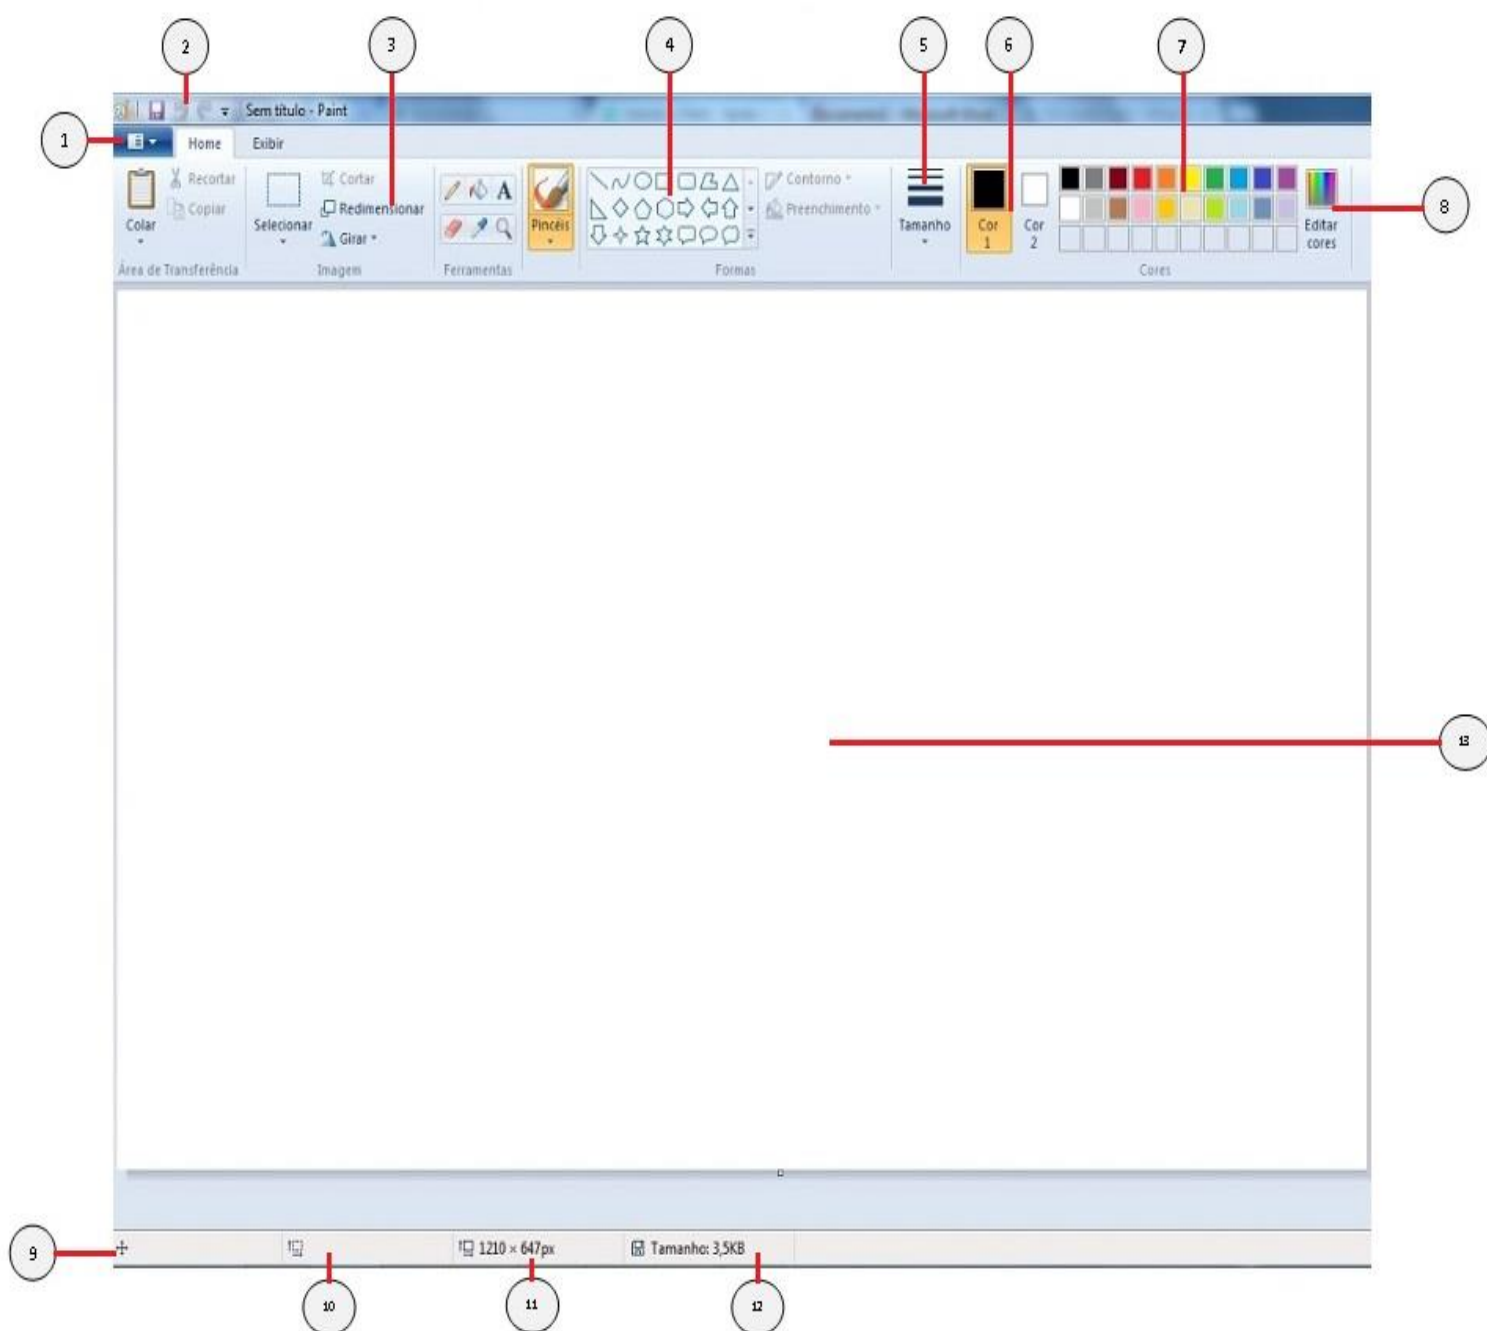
2
3
4
5
6
7
1
Sem título - Paint
Home
Exibir
Colar
Recortar
Copiar
Área de Transferência
Selecionar
Cortar
Redimensionar
Girar
Imagem
Ferramentas
Pincéis
Formas
Contorno
Preenchimento
Tamanho
Cor 1
Cor 2
Cores
Editar cores
8
13
9
10
1210 × 647px
11
Tamanho: 3,5KB
12